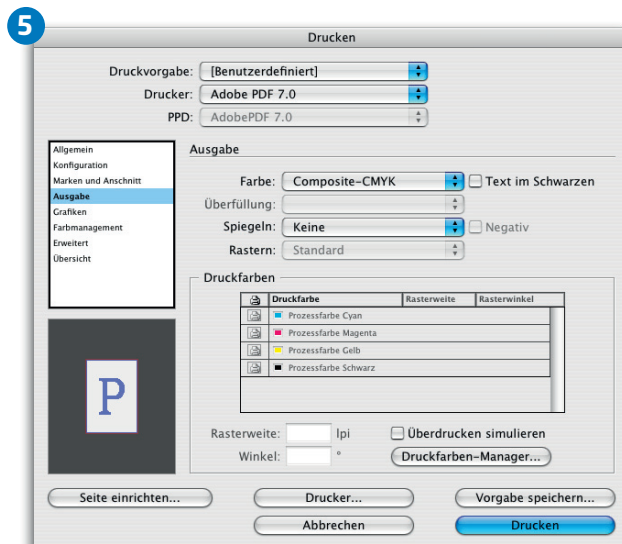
5

Drucken

Druckvorgabe: [Benutzerdefiniert]

Drucker: Adobe PDF 7.0

PPD: AdobePDF 7.0

Allgemein
Konfiguration
Marken und Anschnitt
Ausgabe
Grafiken
Farbmanagement
Erweitert
Übersicht

Ausgabe

Farbe: Composite-CMYK

Text im Schwarzen

Überfüllung:

Spiegeln: Keine

Negativ

Rastern: Standard

Druckfarben

| | Druckfarbe | Rasterweite | Rasterwinkel |
|---|---|---|---|
| | Prozessfarbe Cyan | | |
| | Prozessfarbe Magenta | | |
| | Prozessfarbe Gelb | | |
| | Prozessfarbe Schwarz | | |

P

Rasterweite: lpi

Überdrucken simulieren

Winkel: °

Druckfarben-Manager...

Seite einrichten...

Drucker...

Vorgabe speichern...

Abbrechen

Drucken